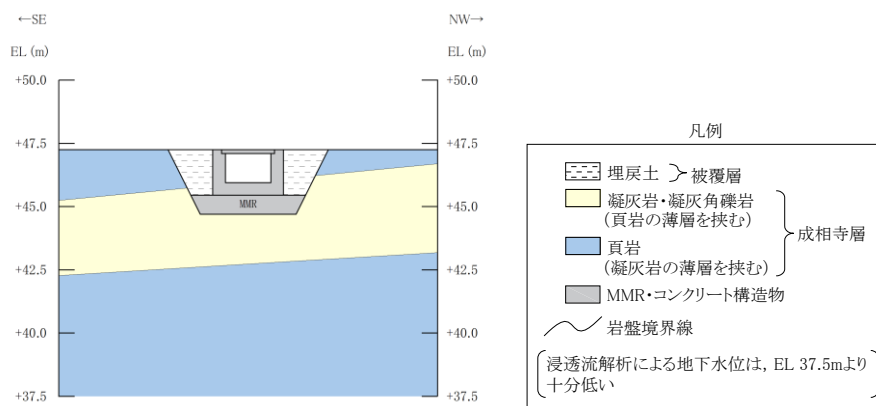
←SE

NW→

EL (m)

EL (m)

+50.0

+50.0

+47.5

+47.5

+45.0

+45.0

+42.5

+42.5

+40.0

+40.0

+37.5

+37.5

MMR

凡例

埋戻土 被覆層

凝灰岩・凝灰角礫岩 (頁岩の薄層を挟む)

頁岩 (凝灰岩の薄層を挟む)

成相寺層

MMR・コンクリート構造物

岩盤境界線

浸透流解析による地下水位は, EL 37.5mより十分低い